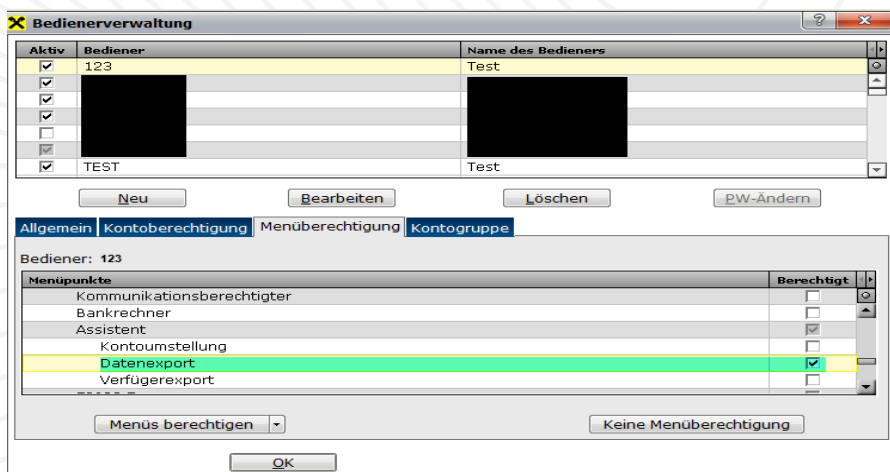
Bedienerverwaltung

| Aktiv | Bediener | Name des Bedieners |
|---|---|---|
| ☑ | 123 | Test |
| ☑ | | |
| ☑ | | |
| ☑ | | |
| ☐ | | |
| ☑ | | |
| ☑ | TEST | Test |

Neu Bearbeiten Löschen PW-Ändern

Allgemein Kontoberechtigung Menüberechtigung Kontogruppe

Bediener: 123

| Menüpunkte | Berechtigt |
|---|---|
| Kommunikationsberechtigter | ☐ |
| Bankrechner | ☐ |
| Assistent | ☑ |
| Kontoumstellung | ☐ |
| Datenexport | ☑ |
| Verfügerexport | ☐ |

Menüs berechtigen Keine Menüberechtigung

OK